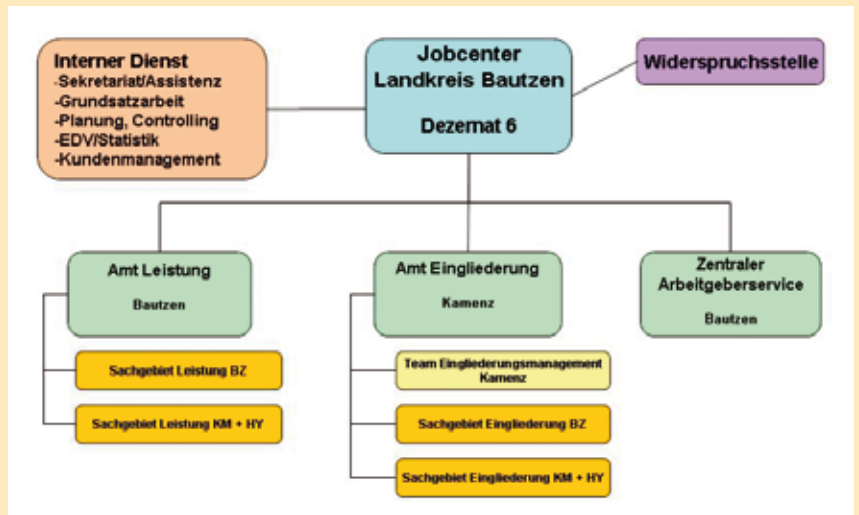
Interner Dienst
-Sekretariat/Assistenz
-Grundsatzarbeit
-Planung, Controlling
-EDV/Statistik
-Kundenmanagement

Jobcenter
Landkreis Bautzen

Dezernat 6

Widerspruchsstelle

Amt Leistung

Bautzen

Sachgebiet Leistung BZ

Sachgebiet Leistung KM + HY

Amt Eingliederung

Kamenz

Team Eingliederungsmanagement Kamenz

Sachgebiet Eingliederung BZ

Sachgebiet Eingliederung KM + HY

Zentraler Arbeitgeberservice

Bautzen